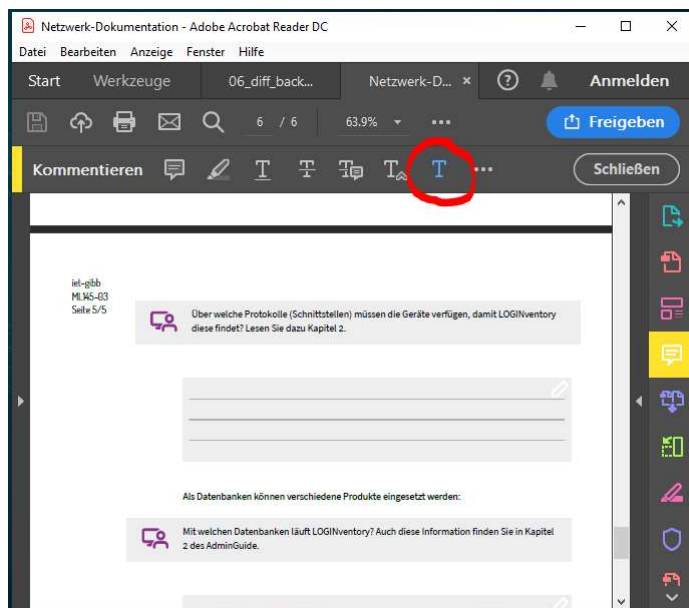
Netzwerk-Dokumentation - Adobe Acrobat Reader DC

Datei Bearbeiten Anzeige Fenster Hilfe

Start Werkzeuge 06_diff_back... Netzwerk-D... × ? Anmelden

6 / 6 63.9% ••• Freigeben

Kommentieren T T T ••• Schließen

iet-gibb
ML145-03
Seite 5/5

Über welche Protokolle (Schnittstellen) müssen die Geräte verfügen, damit LOGINventory diese findet? Lesen Sie dazu Kapitel 2.

Als Datenbanken können verschiedene Produkte eingesetzt werden:

Mit welchen Datenbanken läuft LOGINventory? Auch diese Information finden Sie in Kapitel 2 des AdminGuide.